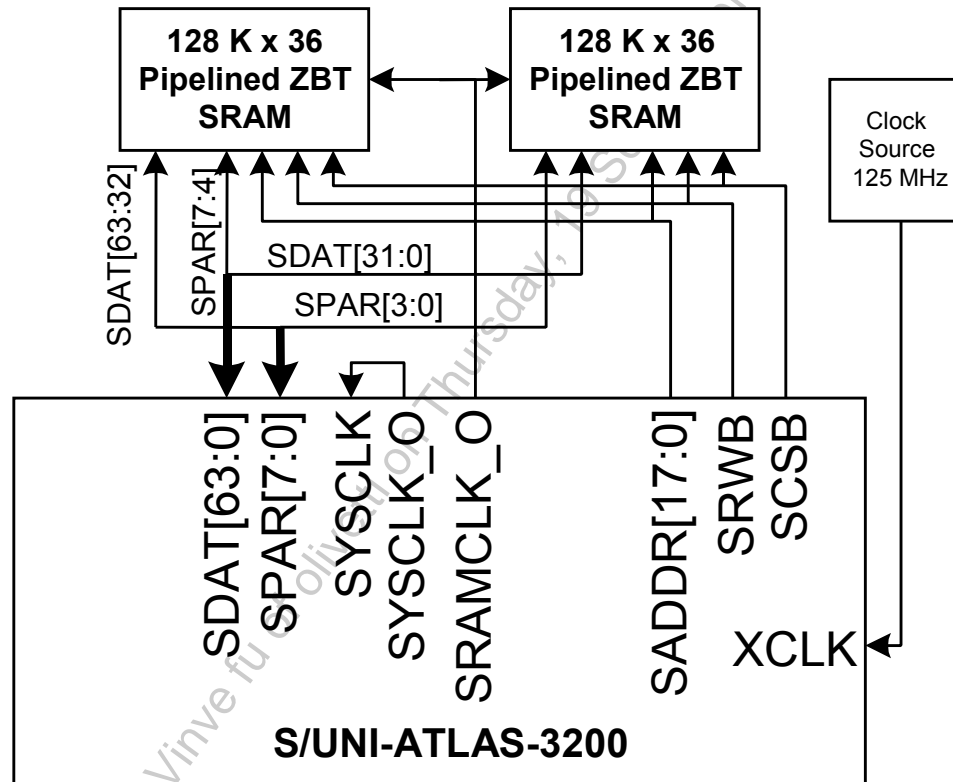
128 K x 36
Pipelined ZBT
SRAM

128 K x 36
Pipelined ZBT
SRAM

Clock
Source
125 MHz

SDAT[63:32]
SPAR[7:4]
SDAT[31:0]
SPAR[3:0]

SDAT[63:0]
SPAR[7:0]
SYSCLK
SYSCLK_O
SRAMCLK_O
SADDR[17:0]
SRWB
SCSB
XCLK

S/UNI-ATLAS-3200

Vinve fu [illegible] Thursday, 19 Se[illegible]